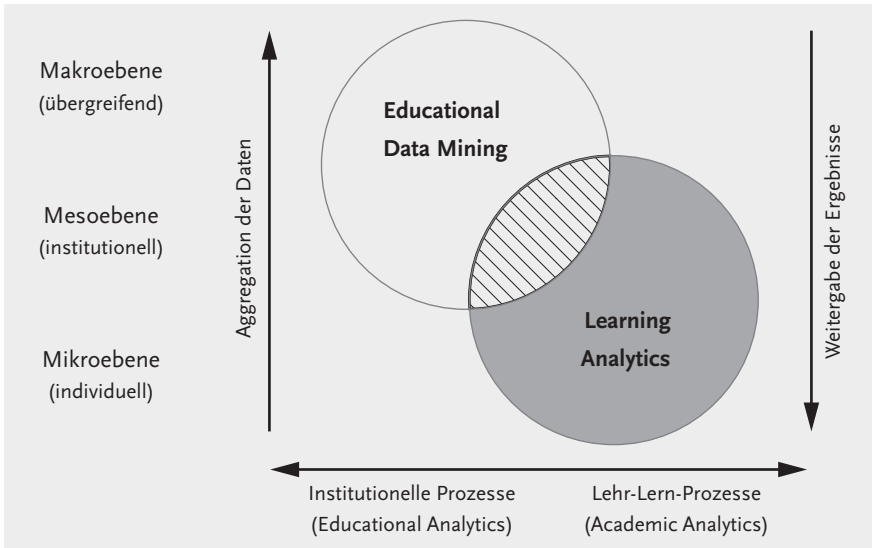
Makroebene
(übergreifend)

Mesoebene
(institutionell)

Mikroebene
(individuell)

Aggregation der Daten

Educational Data Mining

Learning Analytics

Weitergabe der Ergebnisse

Institutionelle Prozesse
(Educational Analytics)

Lehr-Lern-Prozesse
(Academic Analytics)